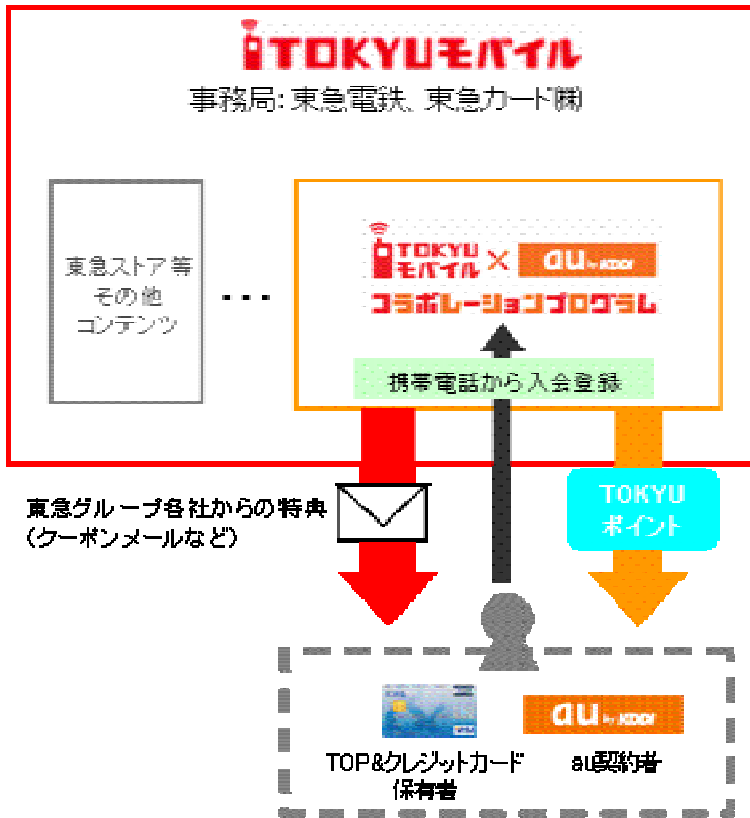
TOKYUモバイル
事務局：東急電鉄、東急カード(株)

東急ストア等
その他
コンテンツ

・・・

TOKYU
モバイル
×
au by KDDI
コラボレーションプログラム

携帯電話から入会登録

東急グループ各社からの特典
（クーポンメールなど）

TOKYU
ポイント

TOP&クレジットカード
保有者

au by KDDI
au契約者